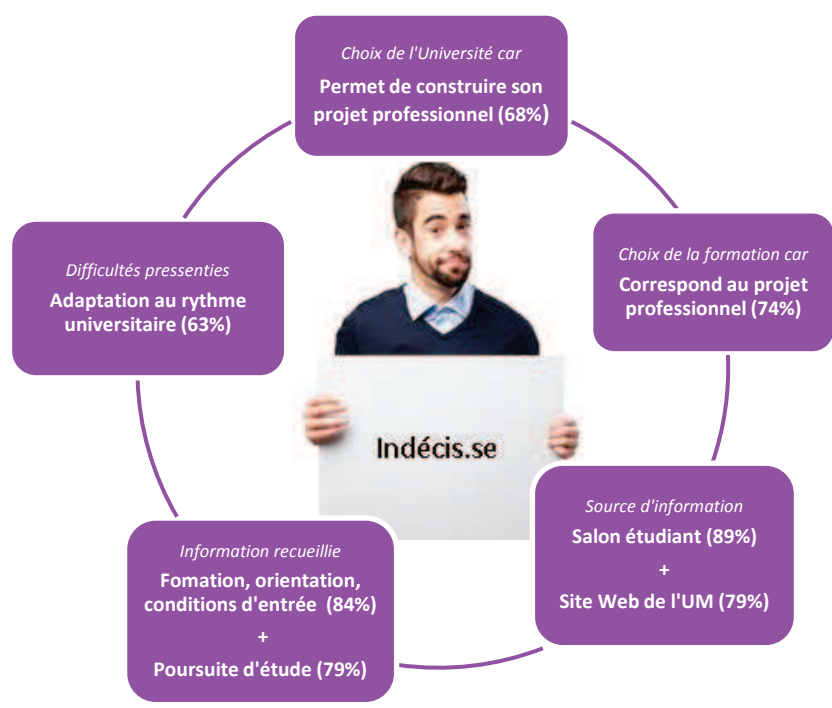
Choix de l'Université car
Permet de construire son projet professionnel (68%)

Choix de la formation car
Correspond au projet professionnel (74%)

Source d'information
Salon étudiant (89%)
+
Site Web de l'UM (79%)

Information recueillie
Fomation, orientation, conditions d'entrée (84%)
+
Poursuite d'étude (79%)

Difficultés pressenties
Adaptation au rythme universitaire (63%)

Indécis.se